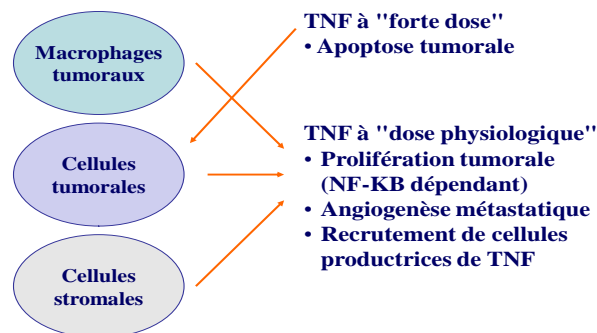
Macrophages tumoraux

Cellules tumorales

Cellules stromales

TNF à "forte dose"
• Apoptose tumorale

TNF à "dose physiologique"
• Prolifération tumorale (NF-KB dépendant)
• Angiogenèse métastatique
• Recrutement de cellules productrices de TNF